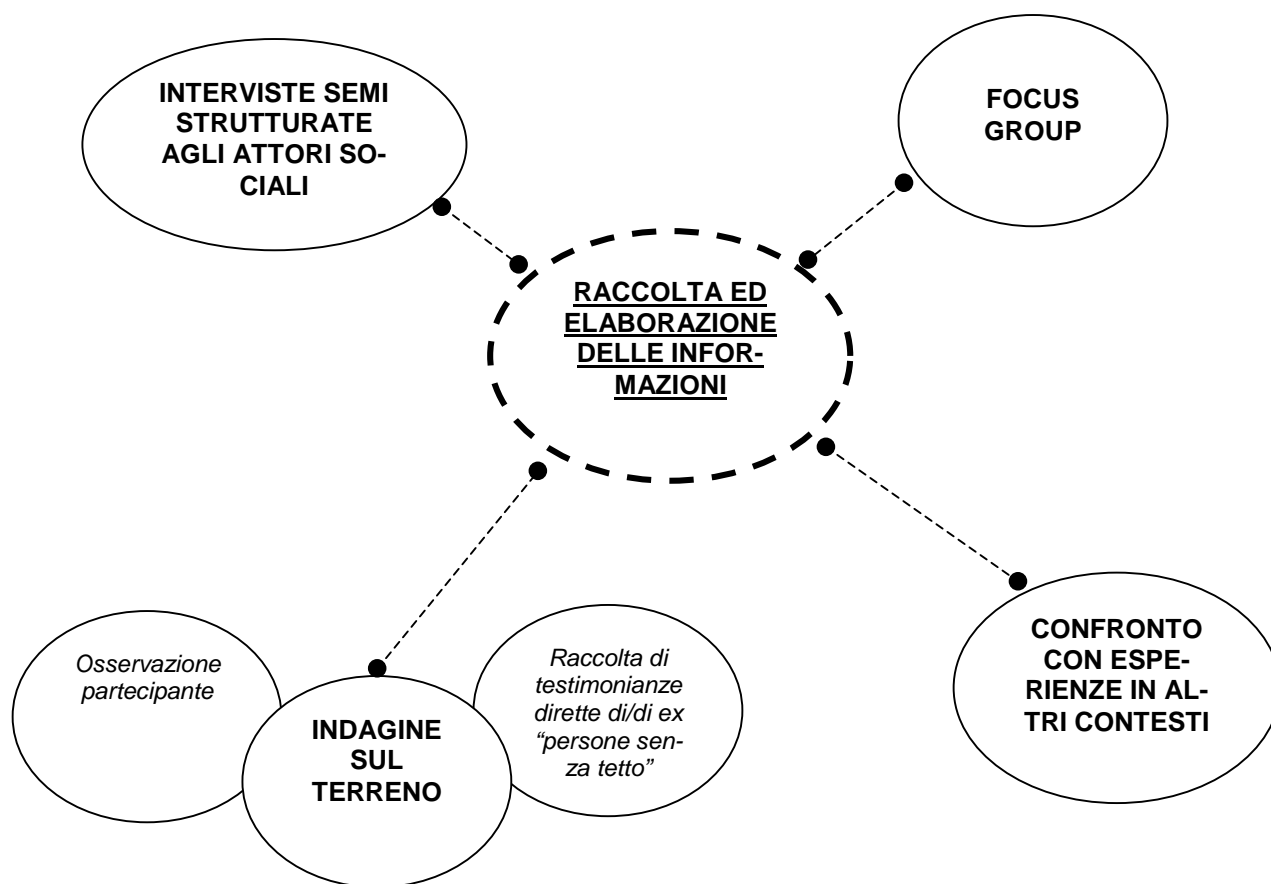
INTERVISTE SEMI STRUTTURATE AGLI ATTORI SOCIALI

FOCUS GROUP

RACCOLTA ED ELABORAZIONE DELLE INFORMAZIONI

Osservazione partecipante

INDAGINE SUL TERRENO

Raccolta di testimonianze dirette di/di ex "persone senza tetto"

CONFRONTO CON ESPERIENZE IN ALTRI CONTESTI